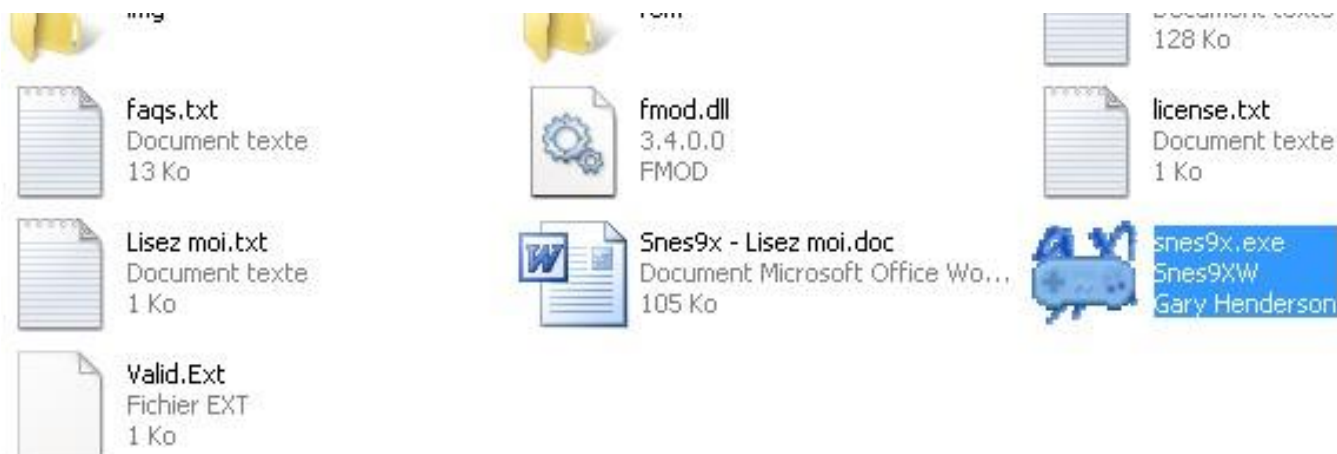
img

rom

Document texte
128 Ko

faqs.txt
Document texte
13 Ko

fmod.dll
3.4.0.0
FMOD

license.txt
Document texte
1 Ko

Lisez moi.txt
Document texte
1 Ko

Snes9x - Lisez moi.doc
Document Microsoft Office Wo...
105 Ko

snes9x.exe
Snes9XW
Gary Henderson

Valid.Ext
Fichier EXT
1 Ko